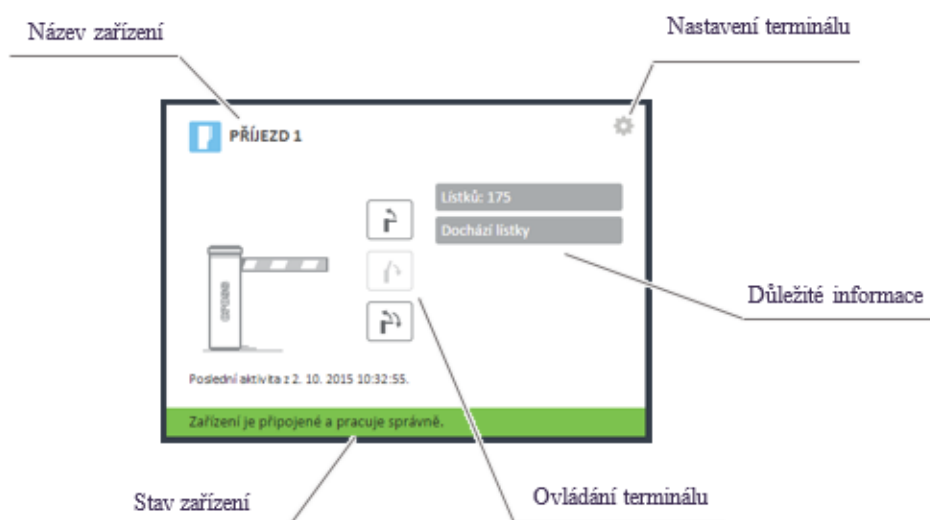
Název zařízení

Nastavení terminálu

PŘÍJEZD 1

Lístků: 175

Dochází lístky

Důležité informace

Poslední aktivita z 2. 10. 2015 10:32:55.

Zařízení je připojené a pracuje správně.

Stav zařízení

Ovládání terminálu